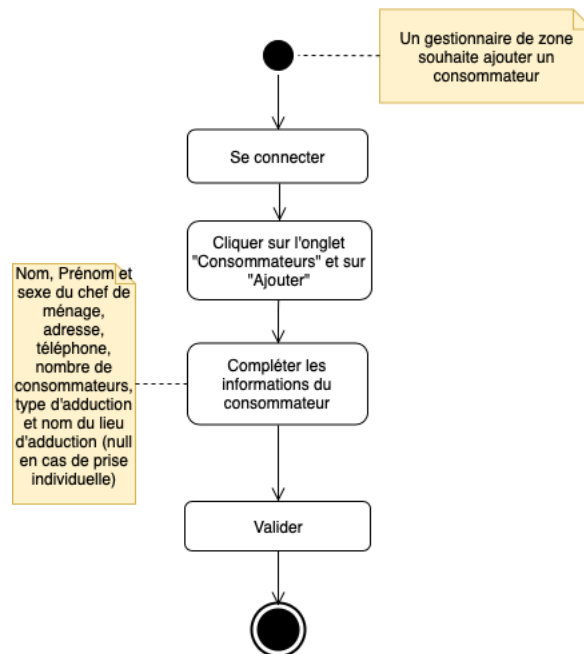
Un gestionnaire de zone souhaite ajouter un consommateur

Se connecter

Cliquer sur l'onglet "Consommateurs" et sur "Ajouter"

Nom, Prénom et sexe du chef de ménage, adresse, téléphone, nombre de consommateurs, type d'adduction et nom du lieu d'adduction (null en cas de prise individuelle)

Compléter les informations du consommateur

Valider